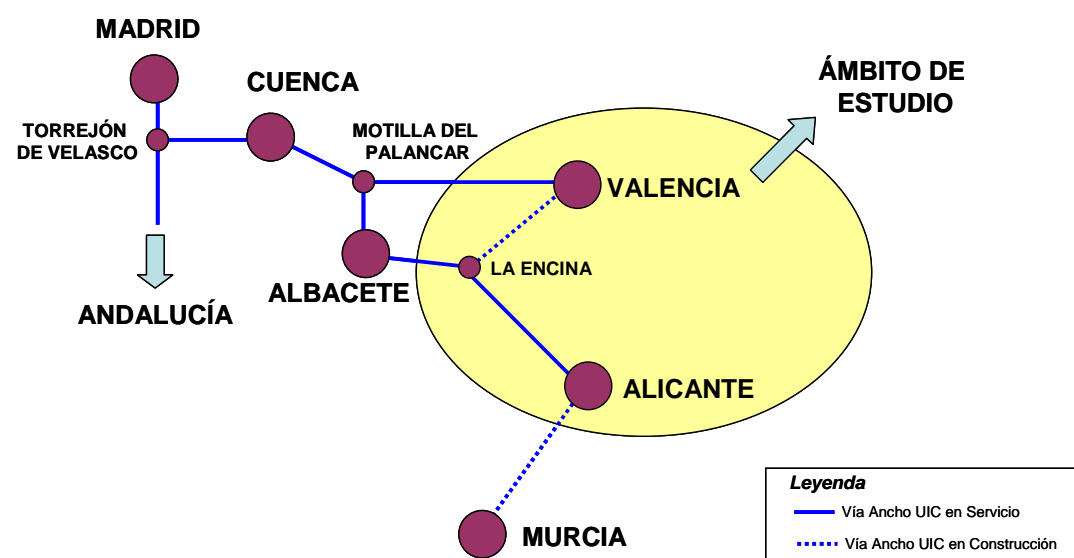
MADRID

CUENCA

TORREJÓN DE VELASCO

MOTILLA DEL PALANCAR

ÁMBITO DE ESTUDIO

VALENCIA

ALBACETE

LA ENCINA

ANDALUCÍA

ALICANTE

MURCIA

Leyenda

Vía Ancho UIC en Servicio

Vía Ancho UIC en Construcción